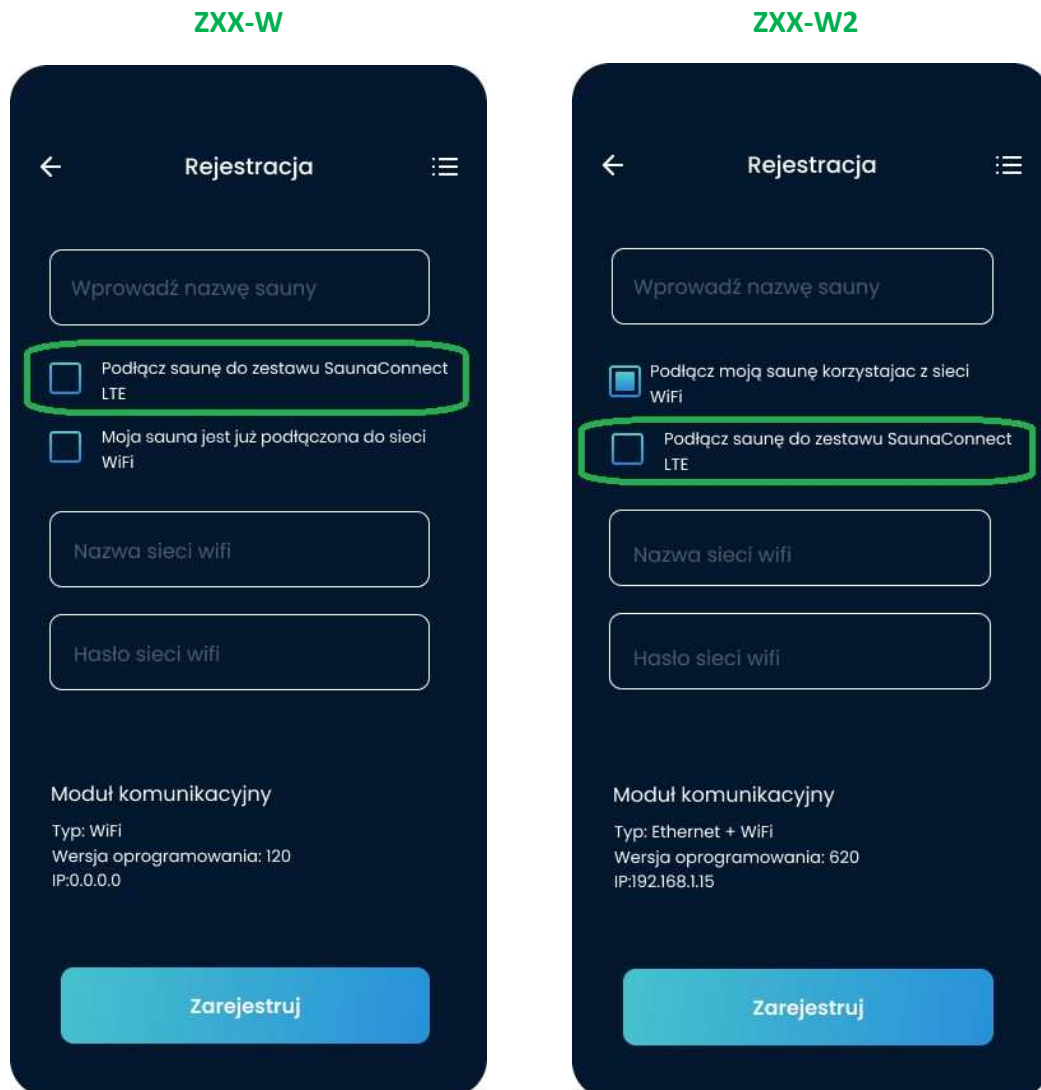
ZXX-W

Rejestracja

Wprowadź nazwę sauny

Podłącz saunę do zestawu SaunaConnect LTE

Moja sauna jest już podłączona do sieci WiFi

Nazwa sieci wifi

Hasło sieci wifi

Moduł komunikacyjny

Typ: WiFi
Wersja oprogramowania: 120
IP:0.0.0.0

Zarejestruj

ZXX-W2

Rejestracja

Wprowadź nazwę sauny

Podłącz moją saunę korzystajac z sieci WiFi

Podłącz saunę do zestawu SaunaConnect LTE

Nazwa sieci wifi

Hasło sieci wifi

Moduł komunikacyjny

Typ: Ethernet + WiFi
Wersja oprogramowania: 620
IP:192.168.1.15

Zarejestruj